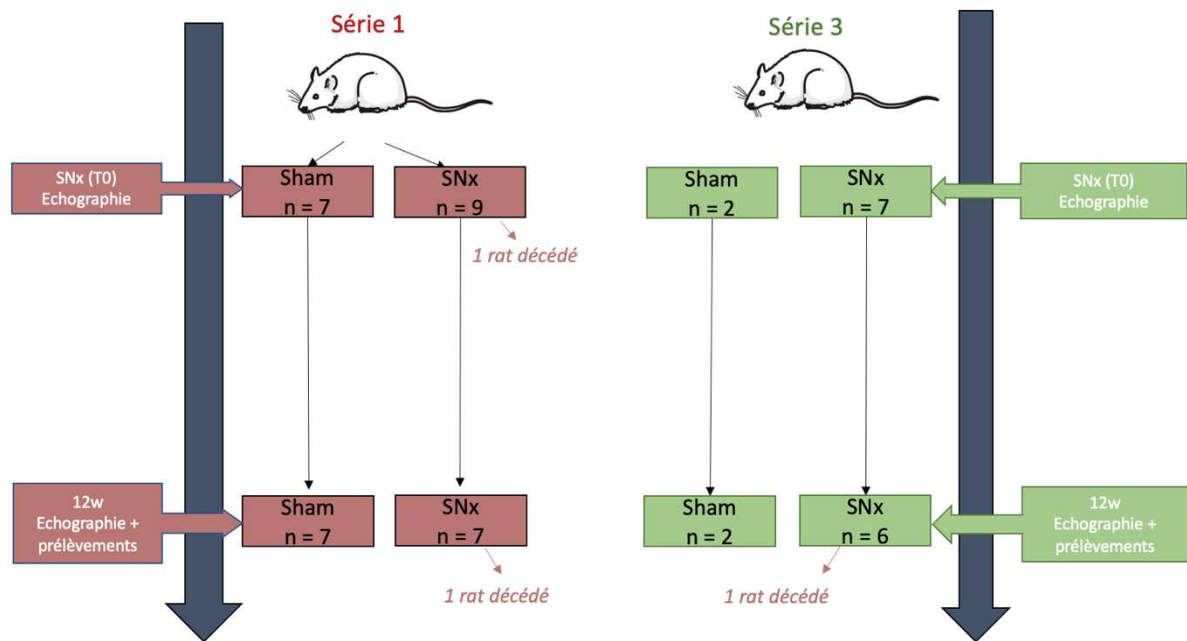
Série 1

SNx (T0)
Echographie

Sham
n = 7

SNx
n = 9

1 rat décédé

12w
Echographie +
prélèvements

Sham
n = 7

SNx
n = 7

1 rat décédé

Série 3

Sham
n = 2

SNx
n = 7

SNx (T0)
Echographie

Sham
n = 2

SNx
n = 6

12w
Echographie +
prélèvements

1 rat décédé